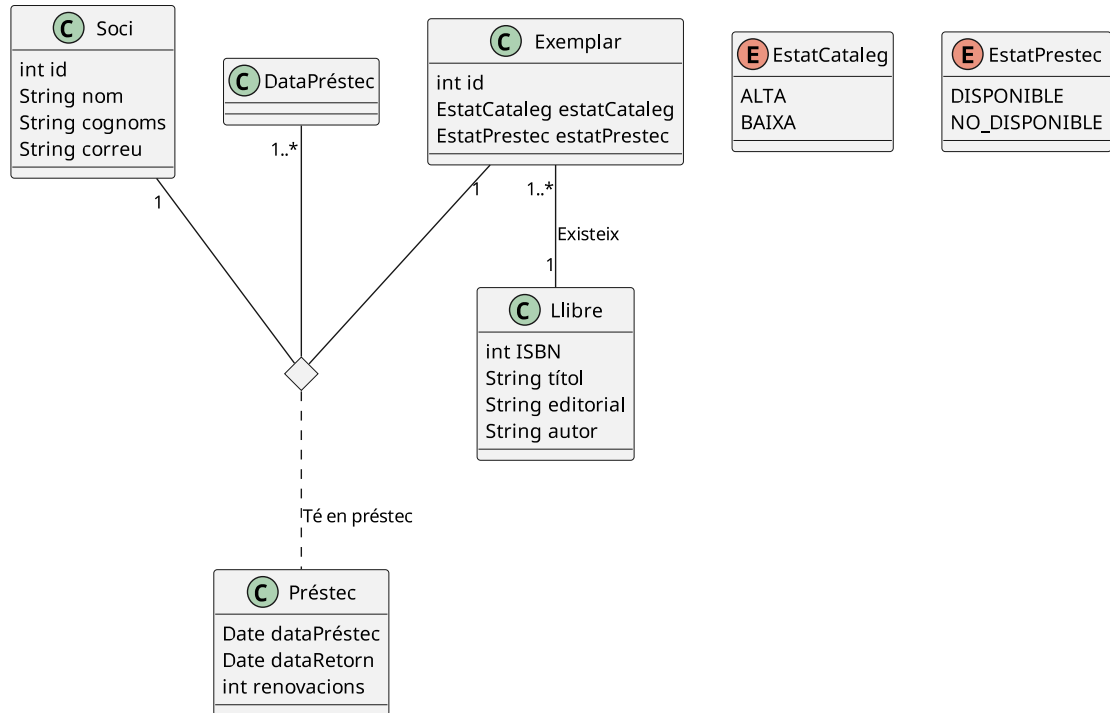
C Soci
int id
String nom
String cognoms
String correu

C DataPréstec

C Exemplar
int id
EstatCataleg estatCataleg
EstatPrestec estatPrestec

E EstatCataleg
ALTA
BAIXA

E EstatPrestec
DISPONIBLE
NO_DISPONIBLE

1
1..*
1
1..*
Existeix
1

C Llibre
int ISBN
String títol
String editorial
String autor

Té en préstec

C Préstec
Date dataPréstec
Date dataRetorn
int renovacions